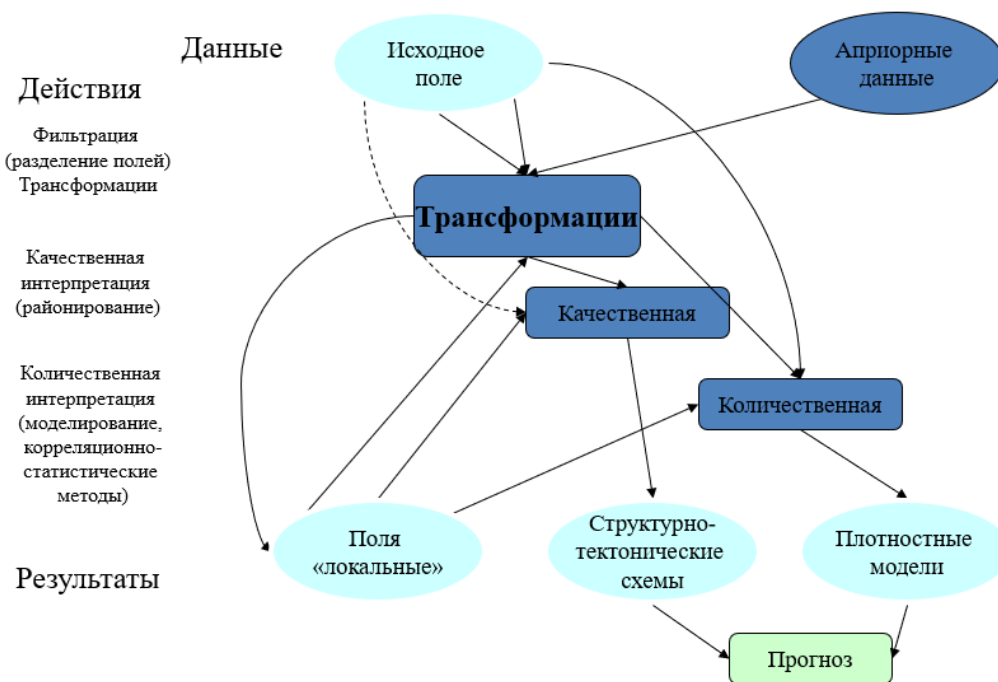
Данные

Исходное поле

Априорные данные

Действия

Фильтрация (разделение полей) Трансформации

Трансформации

Качественная интерпретация (районирование)

Качественная

Количественная интерпретация (моделирование, корреляционно-статистические методы)

Количественная

Результаты

Поля «локальные»

Структурно-тектонические схемы

Плотностные модели

Прогноз